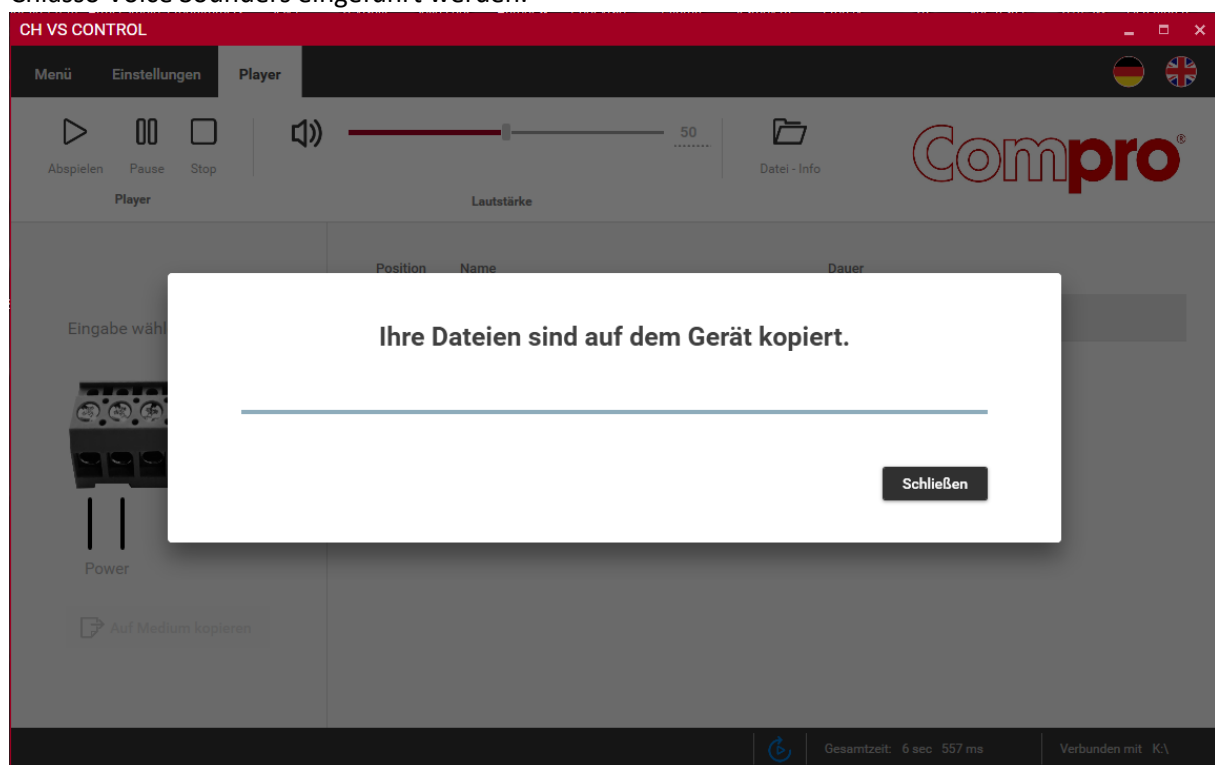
CH VS CONTROL

Menü Einstellungen Player

Abspielen Pause Stop
Player

50
Lautstärke

Datei - Info

Compro®

Position Name Dauer

Eingabe wähl

Power

Auf Medium kopieren

Ihre Dateien sind auf dem Gerät kopiert.

Schließen

Gesamtzeit: 6 sec 557 ms
Verbunden mit K:\